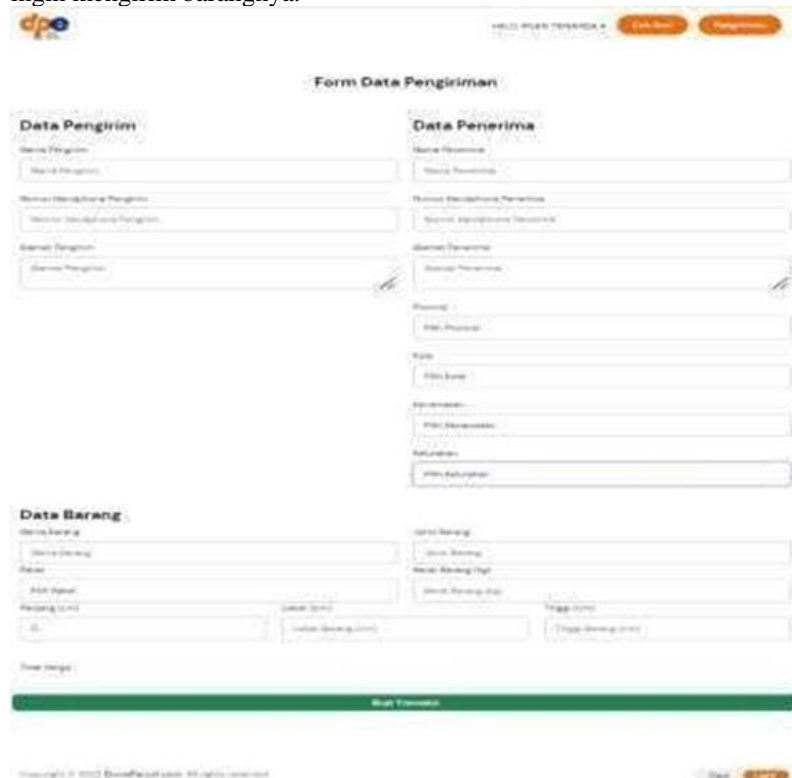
ingin mengirim barangnya.

dpe

HALO, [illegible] Cek Ibu Pengiriman

Form Data Pengiriman

Data Pengirim

Nama Pengirim

Nama Pengirim

Nomor Handphone Pengirim

Nomor Handphone Pengirim

Alamat Pengirim

Alamat Pengirim

Data Penerima

Nama Penerima

Nama Penerima

Nomor Handphone Penerima

Nomor Handphone Penerima

Alamat Penerima

Alamat Penerima

Provinsi

Pilih Provinsi

Kota

Pilih Kota

Kecamatan

Pilih Kecamatan

Kelurahan

Pilih Kelurahan

Data Barang

Nama Barang

Nama Barang

Jenis Barang

Jenis Barang

Paket

Pilih Paket

Berat Barang (kg)

Berat Barang (kg)

Panjang (cm)

Lebar (cm)

Lebar Barang (cm)

Tinggi (cm)

Tinggi Barang (cm)

Total Harga

Buat Transaksi

Copyright © 2023 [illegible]. All rights reserved.

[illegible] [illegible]